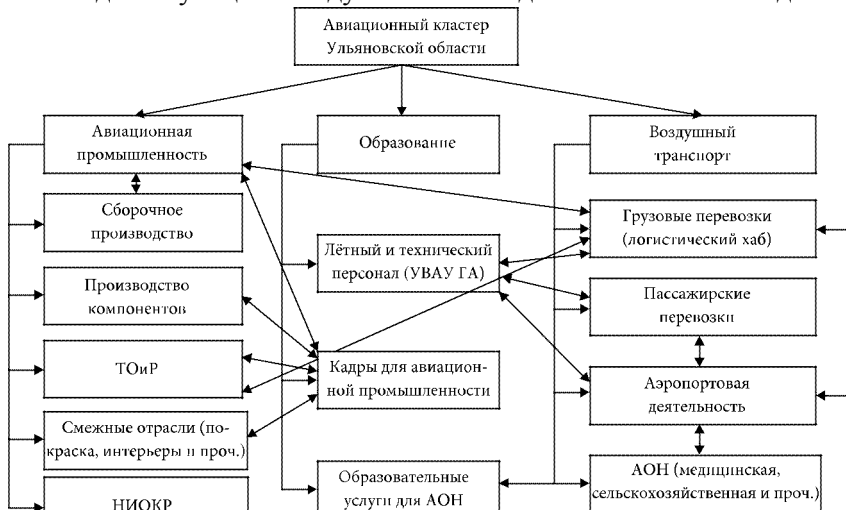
Авиационный кластер Ульяновской области

Авиационная промышленность

Образование

Воздушный транспорт

Сборочное производство

Грузовые перевозки (логистический хаб)

Лётный и технический персонал (УВАУ ГА)

Производство компонентов

Пассажирские перевозки

ТОиР

Кадры для авиационной промышленности

Аэропортовая деятельность

Смежные отрасли (покраска, интерьеры и проч.)

Образовательные услуги для АОН

АОН (медицинская, сельскохозяйственная и проч.)

НИОКР